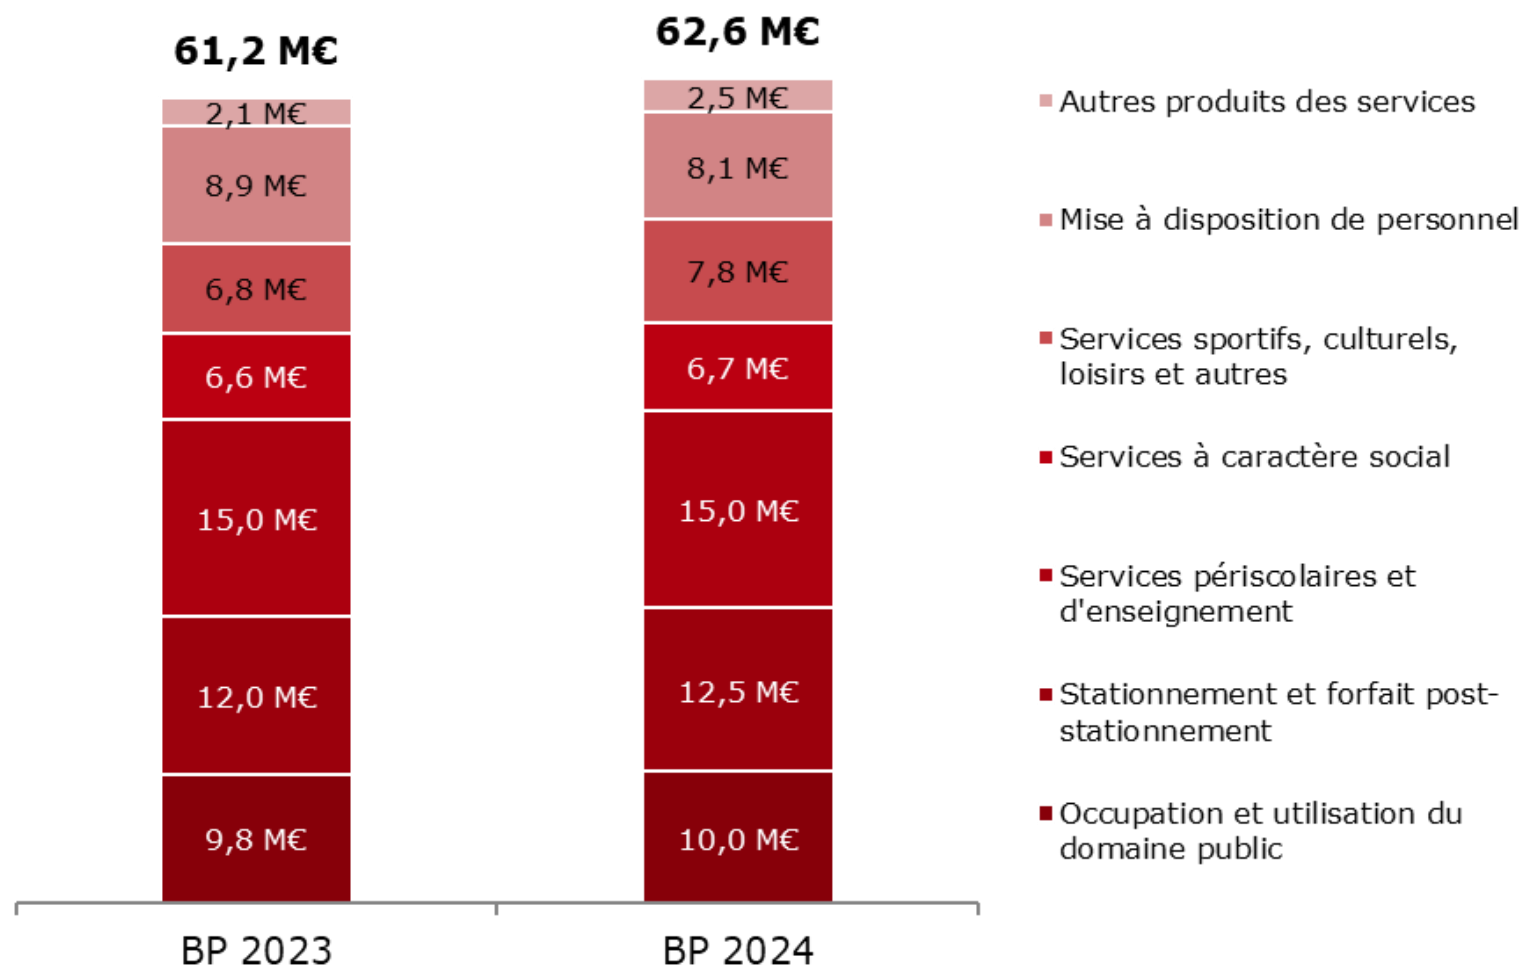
61,2 M€

2,1 M€
8,9 M€
6,8 M€
6,6 M€
15,0 M€
12,0 M€
9,8 M€

62,6 M€

2,5 M€
8,1 M€
7,8 M€
6,7 M€
15,0 M€
12,5 M€
10,0 M€

BP 2023
BP 2024

Autres produits des services
Mise à disposition de personnel
Services sportifs, culturels, loisirs et autres
Services à caractère social
Services périscolaires et d'enseignement
Stationnement et forfait post-stationnement
Occupation et utilisation du domaine public